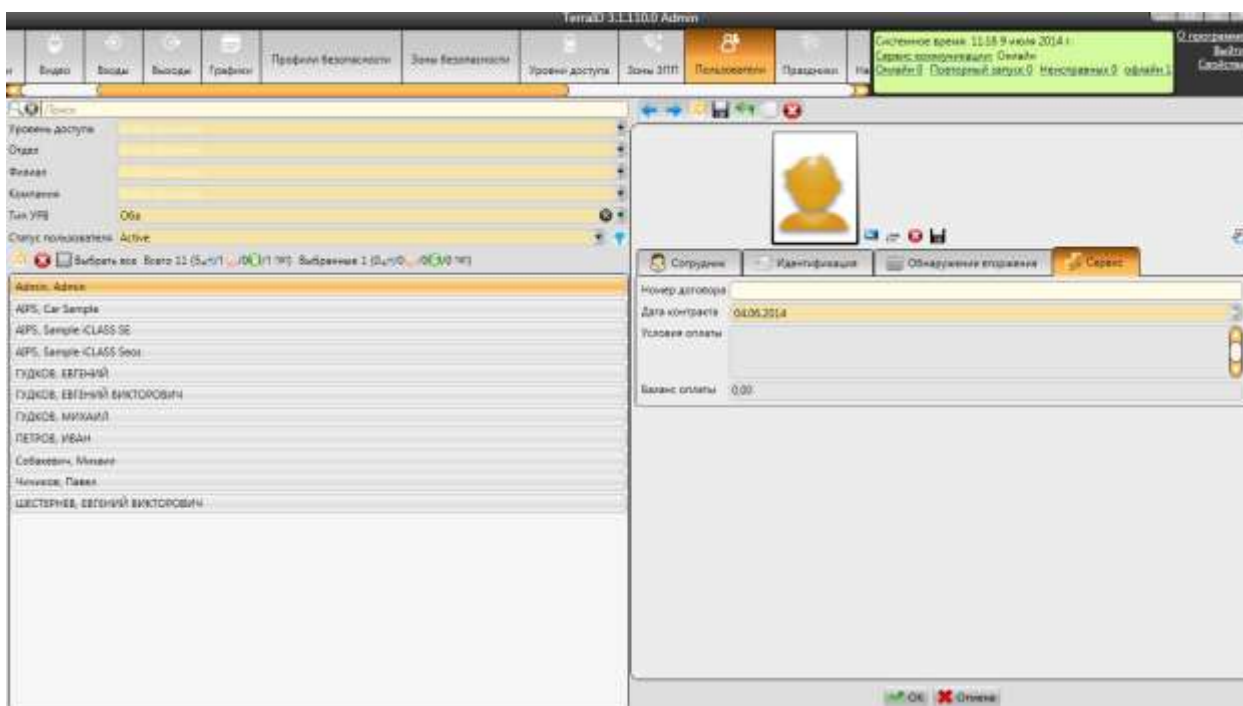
TerraID 3.1.110.0 Admin

Видео Входы Выходы Графики Профили безопасности Зоны безопасности Уровни доступа Зоны ЗПП Пользователи Праздники

Системное время: 11:18 9 июля 2014 г.
Сервис коммуникации: Онлайн
Онлайн 0 Повторный запуск 0 Неисправных 0 оффлайн 1

О программе
Выйти
Свойства

Поиск
Уровень доступа
Отдел
Филиал
Компания
Тип УРВ Оба
Статус пользователя Active

Выбрать все Всего 11 (5/1 /0 /1) Выбранные 1 (0/0 /0 /0)

Admin, Admin
AIPS, Car Sample
AIPS, Sample iCLASS SE
AIPS, Sample iCLASS Seos
ГУДКОВ, ЕВГЕНИЙ
ГУДКОВ, ЕВГЕНИЙ ВИКТОРОВИЧ
ГУДКОВ, МИХАИЛ
ПЕТРОВ, ИВАН
Собакевич, Михаил
Чичиков, Павел
ШЕСТЕРНЕВ, ЕВГЕНИЙ ВИКТОРОВИЧ

Сотрудник Идентификация Обнаружение вторжения Сервис

Номер договора
Дата контракта 04.06.2014
Условия оплаты
Баланс оплаты 0.00

OK Отмена